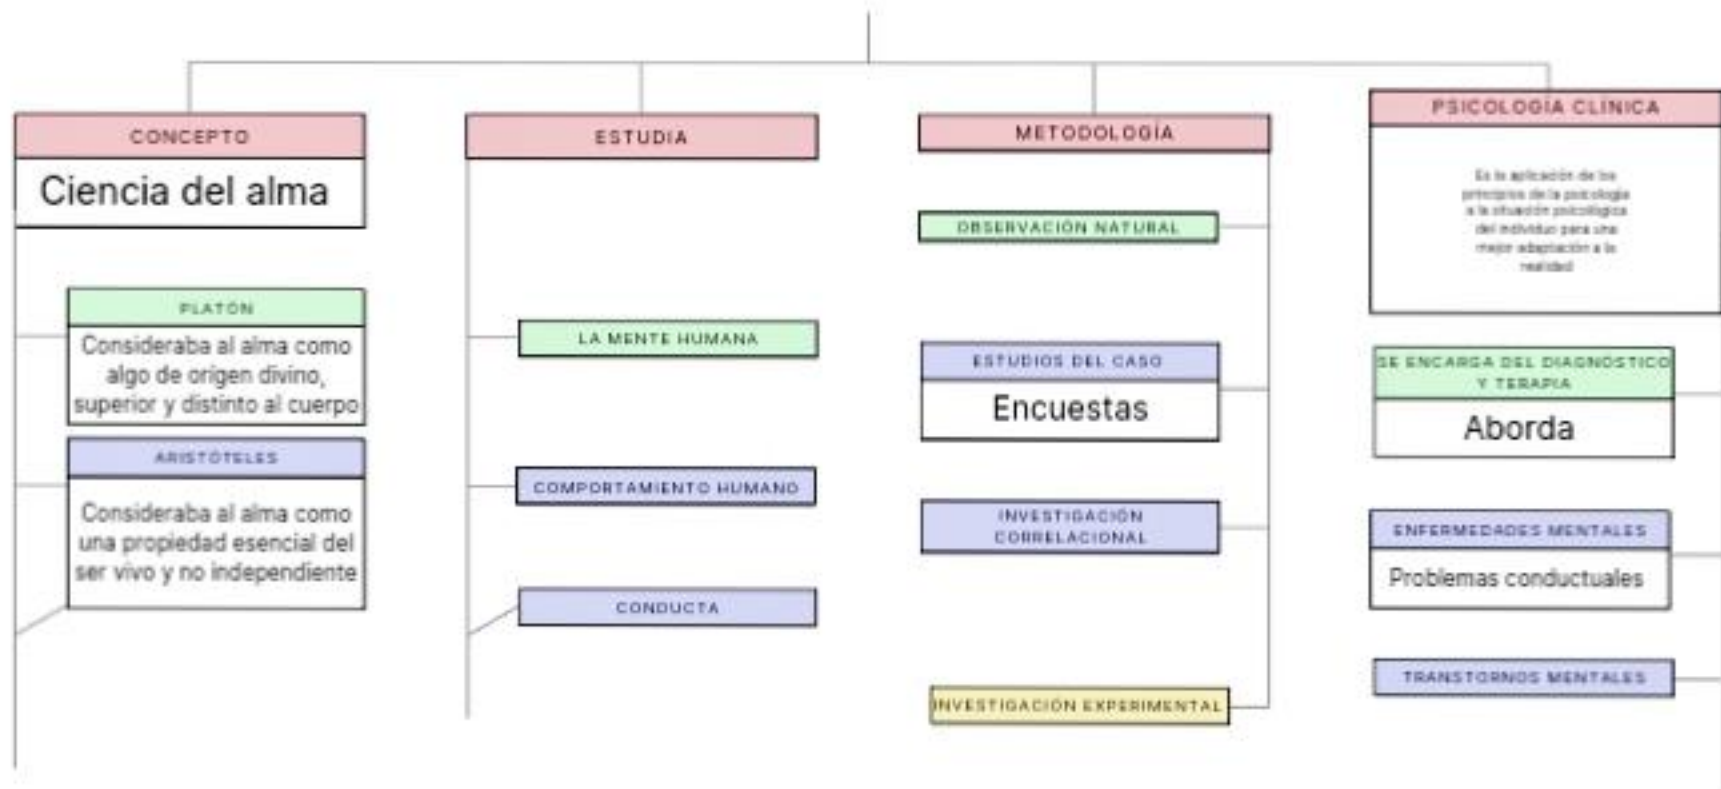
CONCEPTO

Ciencia del alma

PLATÓN

Consideraba al alma como algo de origen divino, superior y distinto al cuerpo

ARISTÓTELES

Consideraba al alma como una propiedad esencial del ser vivo y no independiente

ESTUDIA

LA MENTE HUMANA

COMPORTAMIENTO HUMANO

CONDUCTA

METODOLOGÍA

OBSERVACIÓN NATURAL

ESTUDIOS DEL CASO

Encuestas

INVESTIGACIÓN CORRELACIONAL

INVESTIGACIÓN EXPERIMENTAL

PSICOLOGÍA CLÍNICA

Es la aplicación de los principios de la psicología a la situación psicológica del individuo para una mejor adaptación a la realidad

SE ENCARGA DEL DIAGNOSTICO Y TERAPIA

Aborda

ENFERMEDADES MENTALES

Problemas conductuales

TRANSTORNOS MENTALES